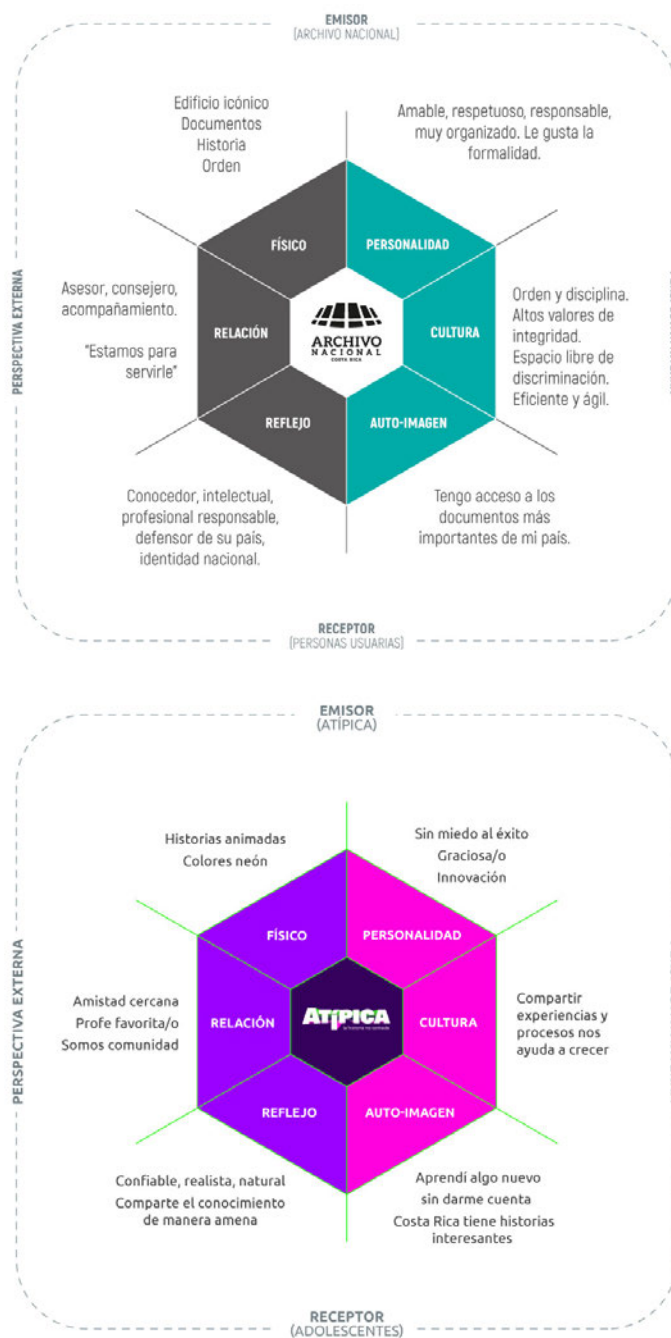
EMISOR
(ARCHIVO NACIONAL)

Edificio icónico
Documentos
Historia
Orden

Amable, respetuoso, responsable, muy organizado. Le gusta la formalidad.

PERSPECTIVA EXTERNA

FÍSICO

PERSONALIDAD

Asesor, consejero, acompañamiento.

"Estamos para servirle"

RELACIÓN

ARCHIVO NACIONAL COSTA RICA

CULTURA

Orden y disciplina. Altos valores de integridad. Espacio libre de discriminación. Eficiente y ágil.

REFLEJO

AUTO-IMAGEN

Conocedor, intelectual, profesional responsable, defensor de su país, identidad nacional.

Tengo acceso a los documentos más importantes de mi país.

RECEPTOR
(PERSONAS USUARIAS)

EMISOR
(ATÍPICA)

Historias animadas
Colores neón

Sin miedo al éxito
Graciosa/o
Innovación

PERSPECTIVA EXTERNA

FÍSICO

PERSONALIDAD

Amistad cercana
Profe favorita/o
Somos comunidad

RELACIÓN

ATIPICA

CULTURA

Compartir experiencias y procesos nos ayuda a crecer

REFLEJO

AUTO-IMAGEN

Confiable, realista, natural
Comparte el conocimiento de manera amena

Aprendí algo nuevo sin darme cuenta
Costa Rica tiene historias interesantes

RECEPTOR
(ADOLESCENTES)